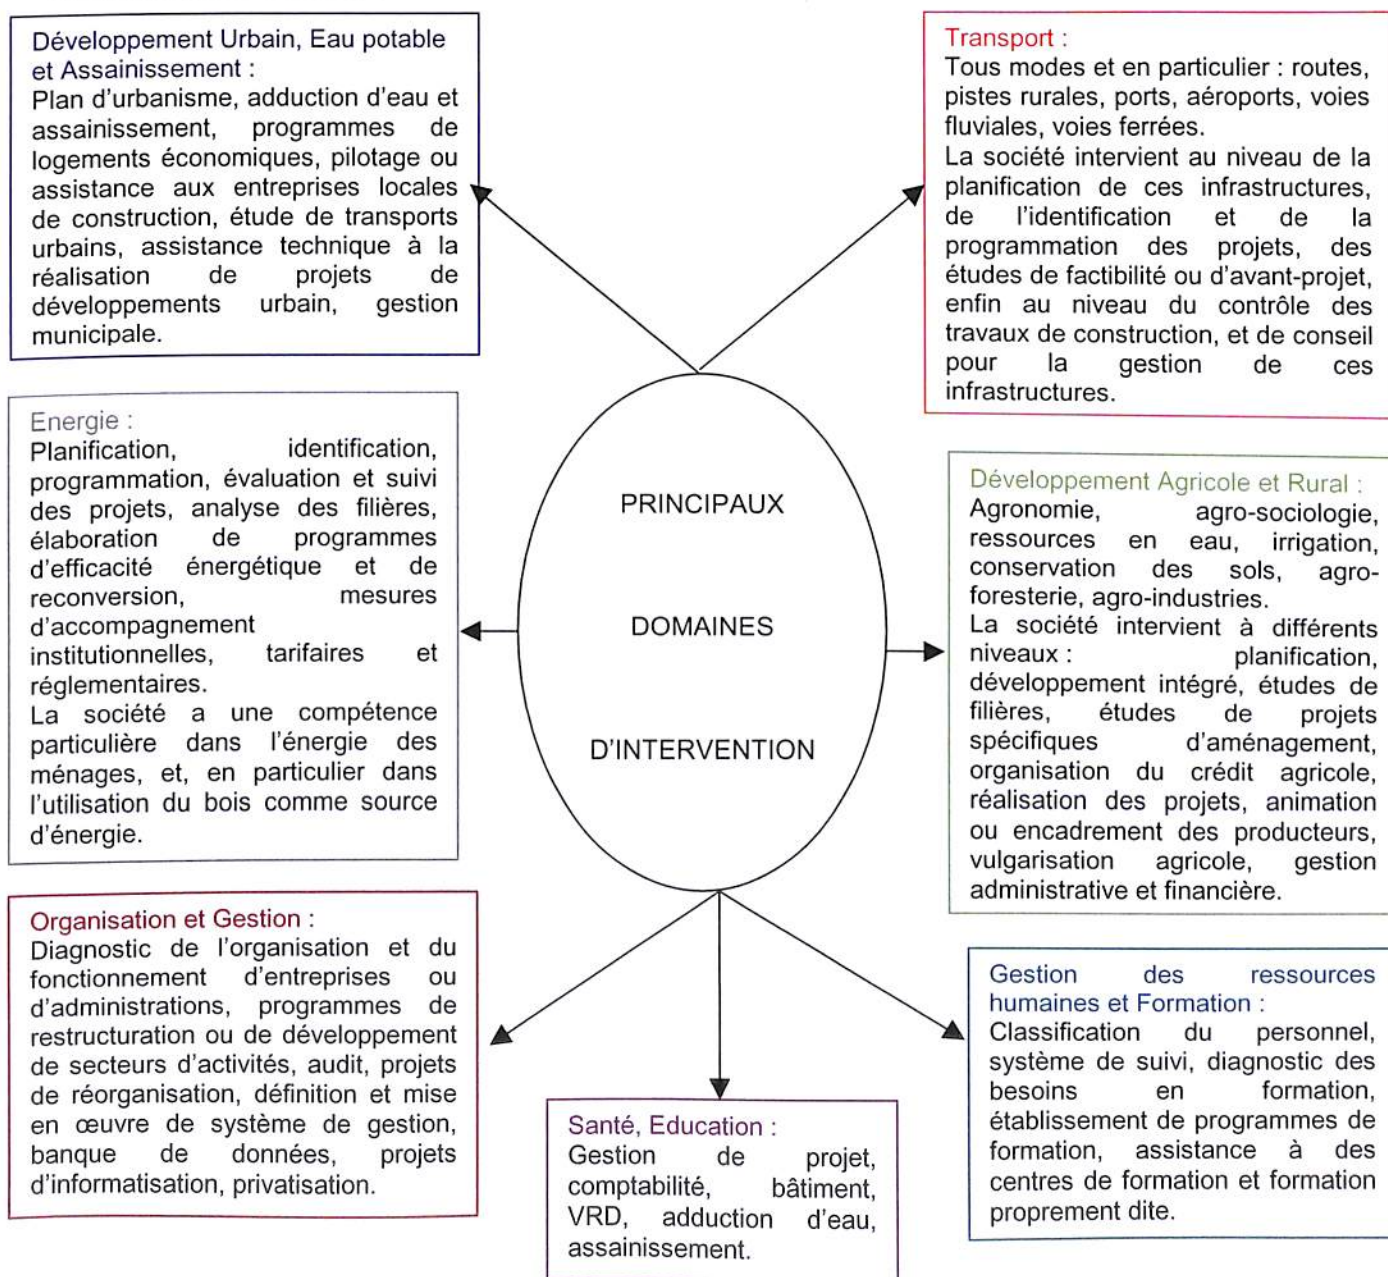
Développement Urbain, Eau potable et Assainissement :
Plan d'urbanisme, adduction d'eau et assainissement, programmes de logements économiques, pilotage ou assistance aux entreprises locales de construction, étude de transports urbains, assistance technique à la réalisation de projets de développements urbain, gestion municipale.

Transport :
Tous modes et en particulier : routes, pistes rurales, ports, aéroports, voies fluviales, voies ferrées.
La société intervient au niveau de la planification de ces infrastructures, de l'identification et de la programmation des projets, des études de factibilité ou d'avant-projet, enfin au niveau du contrôle des travaux de construction, et de conseil pour la gestion de ces infrastructures.

PRINCIPAUX

DOMAINES

D'INTERVENTION

Energie :
Planification, identification, programmation, évaluation et suivi des projets, analyse des filières, élaboration de programmes d'efficacité énergétique et de reconversion, mesures d'accompagnement institutionnelles, tarifaires et réglementaires.
La société a une compétence particulière dans l'énergie des ménages, et, en particulier dans l'utilisation du bois comme source d'énergie.

Développement Agricole et Rural :
Agronomie, agro-sociologie, ressources en eau, irrigation, conservation des sols, agro-foresterie, agro-industries.
La société intervient à différents niveaux : planification, développement intégré, études de filières, études de projets spécifiques d'aménagement, organisation du crédit agricole, réalisation des projets, animation ou encadrement des producteurs, vulgarisation agricole, gestion administrative et financière.

Organisation et Gestion :
Diagnostic de l'organisation et du fonctionnement d'entreprises ou d'administrations, programmes de restructuration ou de développement de secteurs d'activités, audit, projets de réorganisation, définition et mise en œuvre de système de gestion, banque de données, projets d'informatisation, privatisation.

Santé, Education :
Gestion de projet, comptabilité, bâtiment, VRD, adduction d'eau, assainissement.

Gestion des ressources humaines et Formation :
Classification du personnel, système de suivi, diagnostic des besoins en formation, établissement de programmes de formation, assistance à des centres de formation et formation proprement dite.